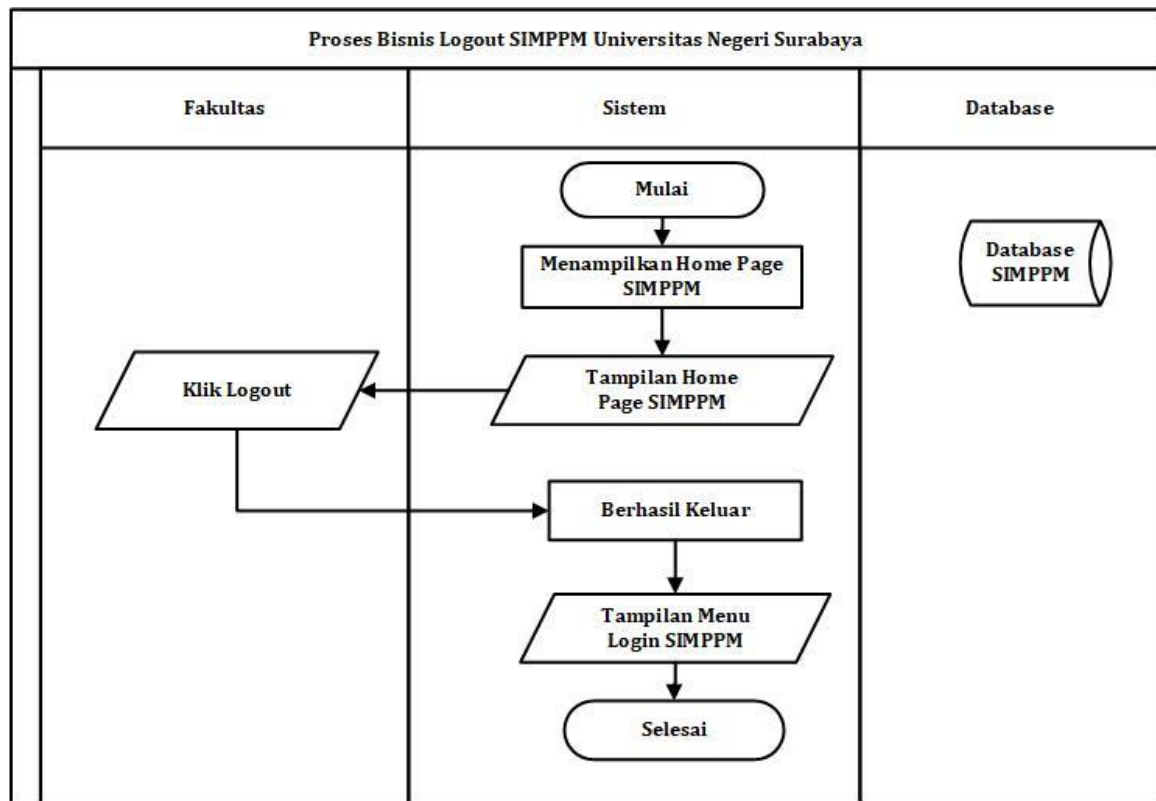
Proses Bisnis Logout SIMPPM Universitas Negeri Surabaya

Fakultas

Sistem

Database

Mulai

Menampilkan Home Page SIMPPM

Database SIMPPM

Klik Logout

Tampilan Home Page SIMPPM

Berhasil Keluar

Tampilan Menu Login SIMPPM

Selesai